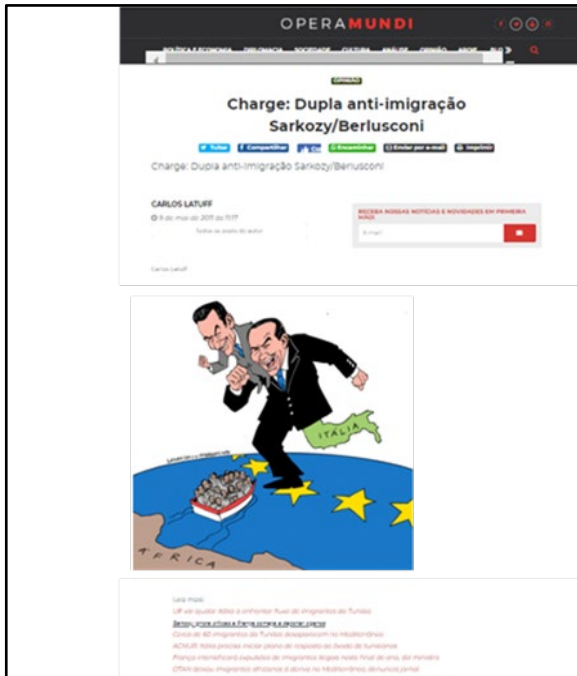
OPERAMUNDI

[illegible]

OPINIÃO

Charge: Dupla anti-imigração Sarkozy/Berlusconi

Twitter Compartilhar Encaminhar Enviar por e-mail Imprimir

Charge: Dupla anti-imigração Sarkozy/Berlusconi

CARLOS LATUFF
9 de maio de 2011 às 11:17
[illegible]

RECEBA NOSSAS NOTÍCIAS E NOVIDADES EM PRIMEIRA MÃO
E-mail

Carlos Latuff

ITÁLIA

AFRICA

Leia mais:
UE vai ajudar Itália a controlar fluxo de imigrantes da Tunísia
Sarkozy critica a Itália e França ameaça a deportar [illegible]
Cerca de 60 imigrantes da Tunísia desaparecem no Mediterrâneo
ACNUR: Itália precisa iniciar plano de resposta ao êxodo de tunisianos
França intensificará expulsões de imigrantes ilegais neste final de ano, diz ministro
OTAN deixou imigrantes africanos à deriva no Mediterrâneo, denuncia jornal